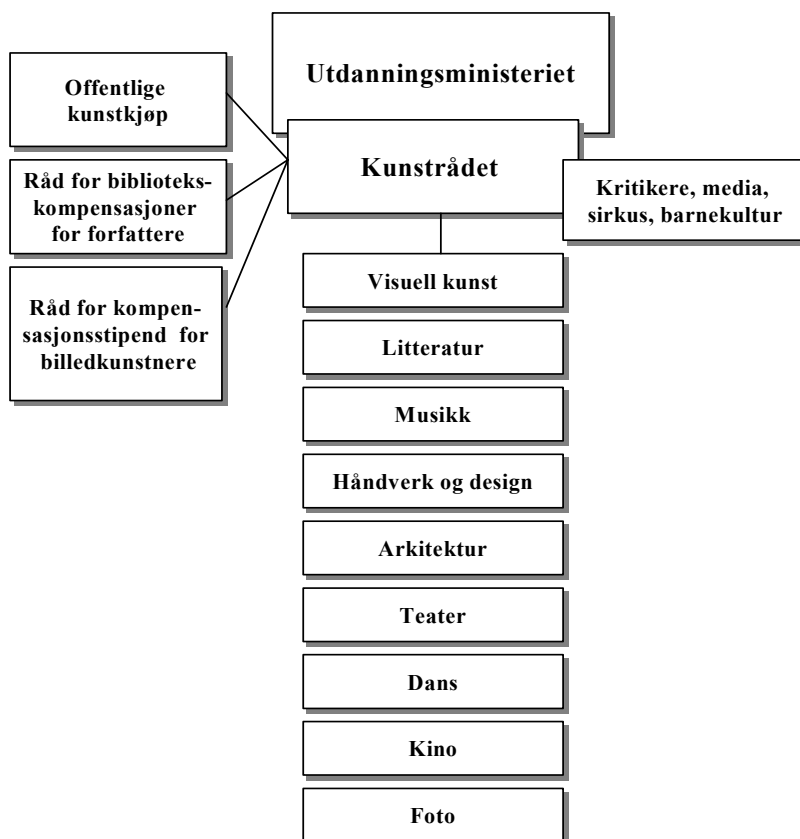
Utdanningsministeriet

Offentlige kunstkjøp

Råd for biblioteks-kompensasjoner for forfattere

Råd for kompen-sasjonsstipend for billedkunstnere

Kunstrådet

Kritikere, media, sirkus, barnekultur

Visuell kunst

Litteratur

Musikk

Håndverk og design

Arkitektur

Teater

Dans

Kino

Foto